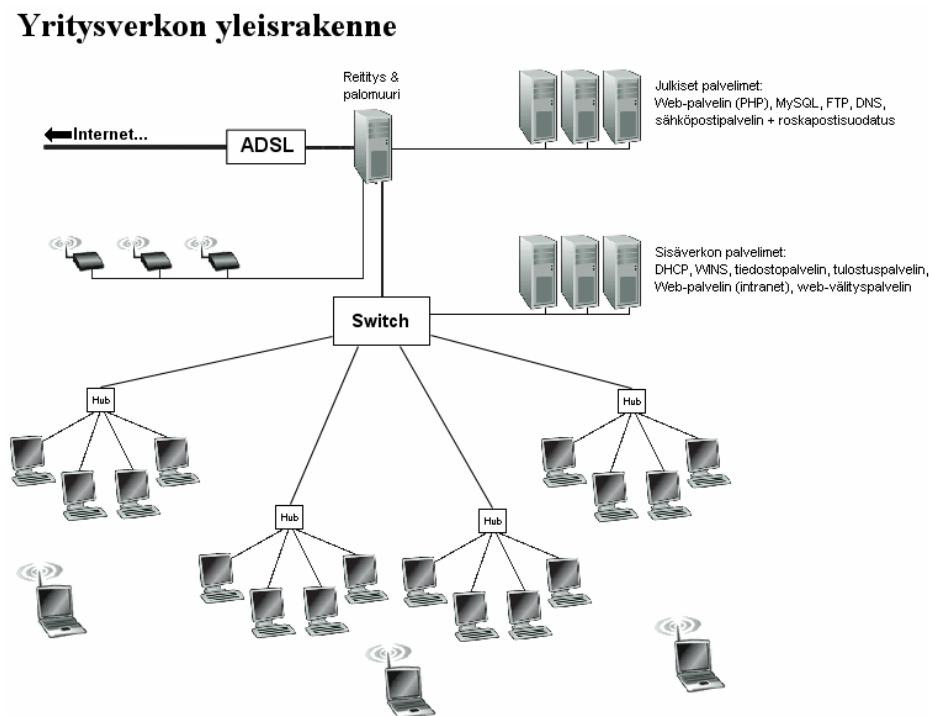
Yritysverkon yleisrakenne

Reititys & palomuuri

Julkiset palvelimet:
Web-palvelin (PHP), MySQL, FTP, DNS, sähköpostipalvelin + roskapostisuodatus

Internet...

ADSL

Sisäverkon palvelimet:
DHCP, WINS, tiedostopalvelin, tulostuspalvelin, Web-palvelin (intranet), web-välityspalvelin

Switch

Hub

Hub

Hub

Hub